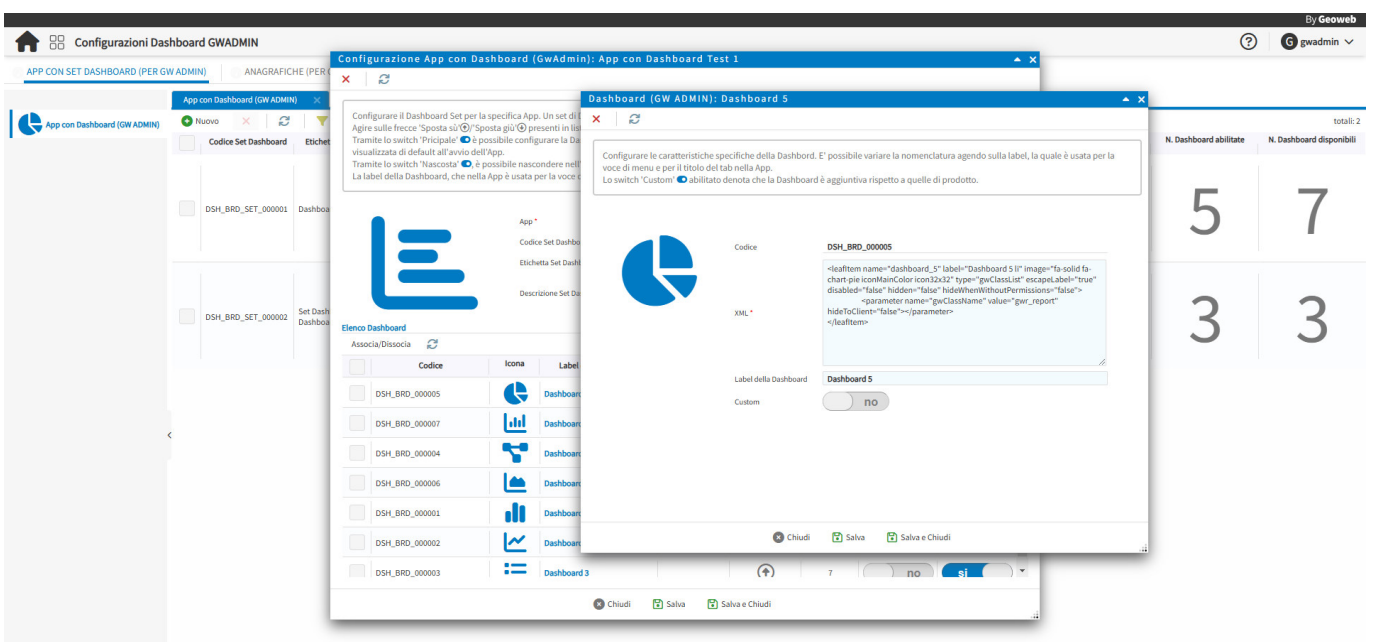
By Geoweb

Configurazioni Dashboard GWADMIN

gwadmin

APP CON SET DASHBOARD (PER GW ADMIN)

ANAGRAFICHE (PER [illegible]

App con Dashboard (GW ADMIN)

App con Dashboard (GW ADMIN)

Nuovo

Codice Set Dashboard

Etichet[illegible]

DSH_BRD_SET_000001

Dashbo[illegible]

DSH_BRD_SET_000002

Set Dash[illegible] Dashbo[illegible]

totali: 2

N. Dashboard abilitate

N. Dashboard disponibili

5

7

3

3

Configurazione App con Dashboard (GwAdmin): App con Dashboard Test 1

Configurare il Dashboard Set per la specifica App. Un set di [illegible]
Agire sulle frecce 'Sposta sù' 'Sposta giù' presenti in lis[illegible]
Tramite lo switch 'Pricipale' è possibile configurare la Da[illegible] visualizzata di default all'avvio dell'App.
Tramite lo switch 'Nascosta', è possibile nascondere nell'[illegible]
La label della Dashboard, che nella App è usata per la voce d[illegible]

App *

Codice Set Dashbo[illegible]

Etichetta Set Dashb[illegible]

Descrizione Set Da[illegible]

Elenco Dashboard

Associa/Dissocia

| | Codice | Icona | Label |
|---|---|---|---|
| | DSH_BRD_000005 | | Dashboar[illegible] |
| | DSH_BRD_000007 | | Dashboar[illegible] |
| | DSH_BRD_000004 | | Dashboar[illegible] |
| | DSH_BRD_000006 | | Dashboar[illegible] |
| | DSH_BRD_000001 | | Dashboar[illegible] |
| | DSH_BRD_000002 | | Dashboar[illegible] |
| | DSH_BRD_000003 | | Dashboard 3 |

7

no

si

Chiudi

Salva

Salva e Chiudi

Dashboard (GW ADMIN): Dashboard 5

Configurare le caratteristiche specifiche della Dashbord. E' possibile variare la nomenclatura agendo sulla label, la quale è usata per la voce di menu e per il titolo del tab nella App.
Lo switch 'Custom' abilitato denota che la Dashboard è aggiuntiva rispetto a quelle di prodotto.

Codice

DSH_BRD_000005

XML *

<leafItem name="dashboard_5" label="Dashboard 5 li" image="fa-solid fa-chart-pie iconMainColor icon32x32" type="gwClassList" escapeLabel="true" disabled="false" hidden="false" hideWhenWithoutPermissions="false">
<parameter name="gwClassName" value="gwr_report" hideToClient="false"></parameter>
</leafItem>

Label della Dashboard

Dashboard 5

Custom

no

Chiudi

Salva

Salva e Chiudi